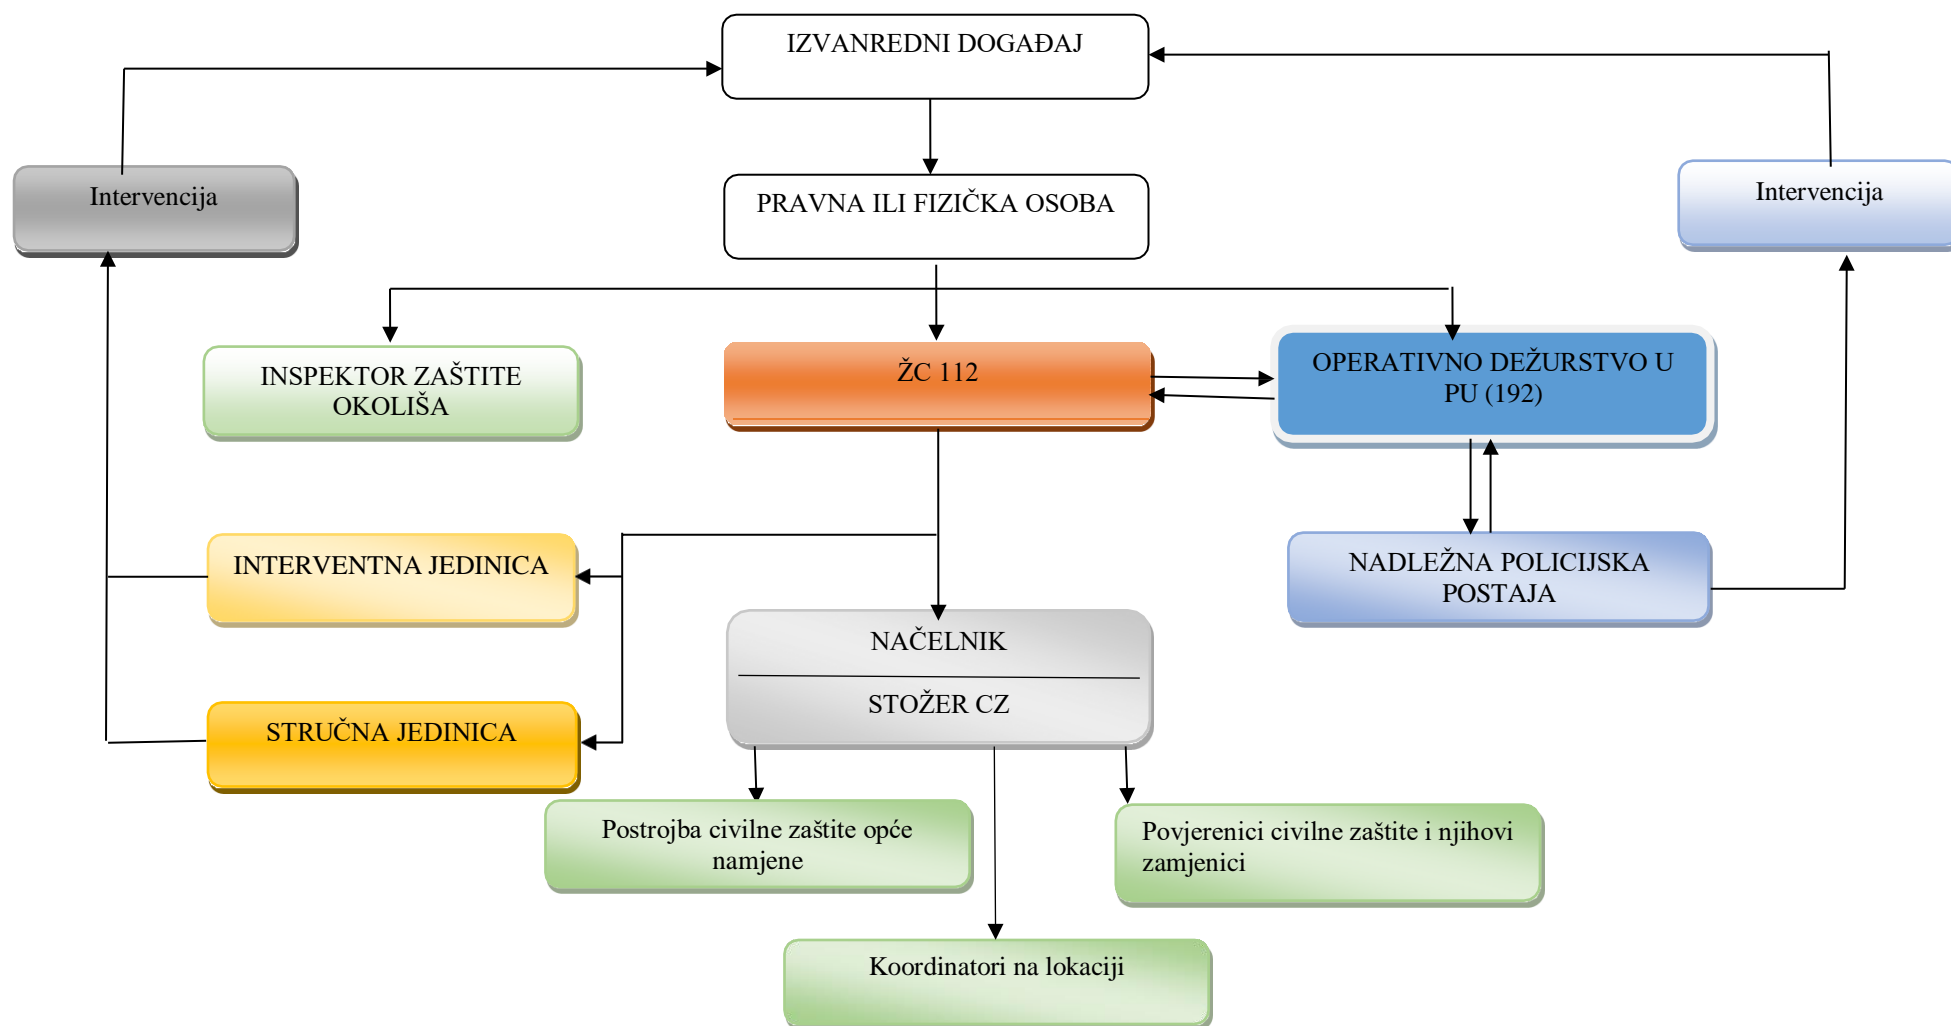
IZVANREDNI DOGAĐAJ

Intervencija

PRAVNA ILI FIZIČKA OSOBA

Intervencija

INSPEKTOR ZAŠTITE OKOLIŠA

ŽC 112

OPERATIVNO DEŽURSTVO U PU (192)

INTERVENTNA JEDINICA

NADLEŽNA POLICIJSKA POSTAJA

NAČELNIK

STOŽER CZ

STRUČNA JEDINICA

Postrojba civilne zaštite opće namjene

Povjerenici civilne zaštite i njihovi zamjenici

Koordinatori na lokaciji